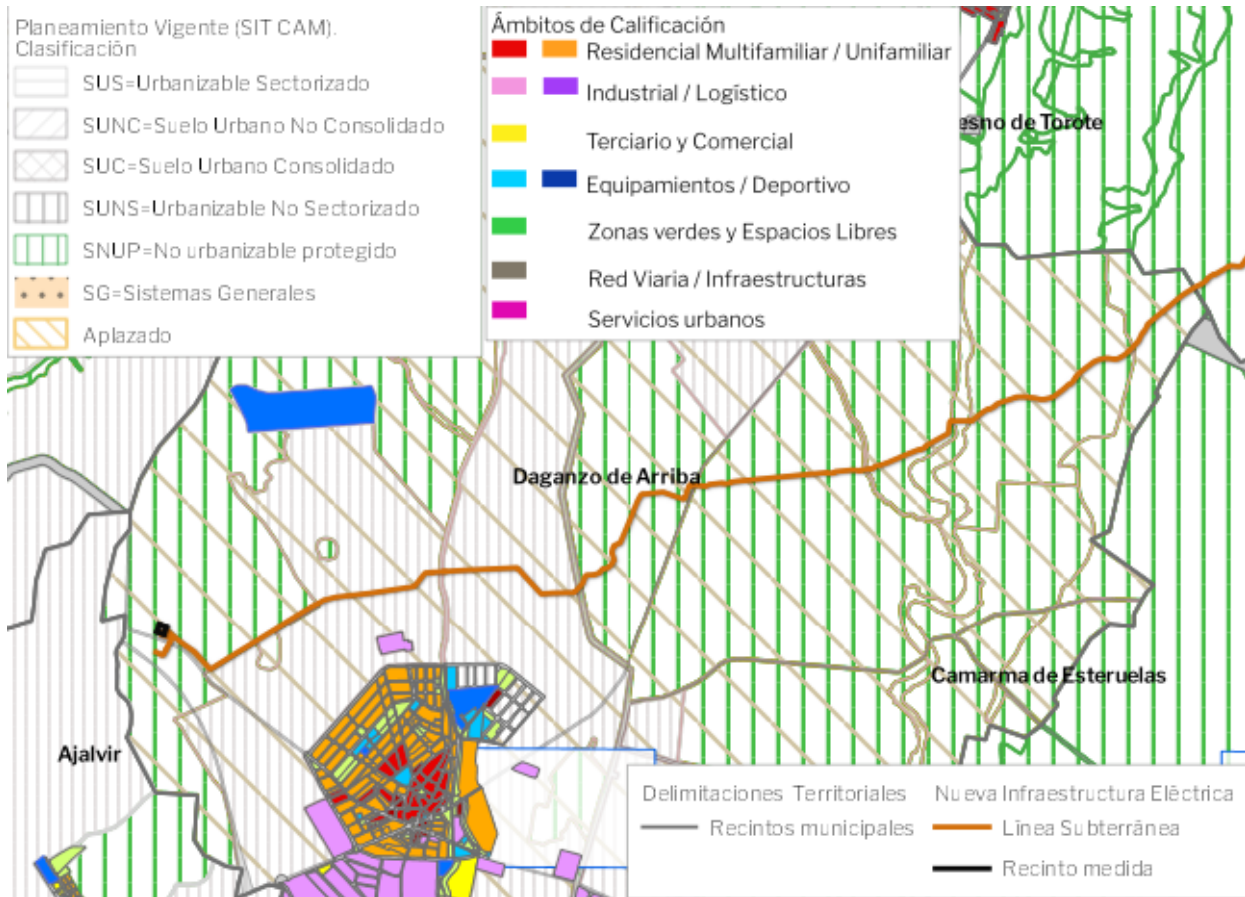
Planeamiento Vigente (SIT CAM). Clasificación

SUS=Urbanizable Sectorizado

SUNC=Suelo Urbano No Consolidado

SUC=Suelo Urbano Consolidado

SUNS=Urbanizable No Sectorizado

SNUP=No urbanizable protegido

SG=Sistemas Generales

Aplazado

Ámbitos de Calificación

Residencial Multifamiliar / Unifamiliar

Industrial / Logístico

Terciario y Comercial

Equipamientos / Deportivo

Zonas verdes y Espacios Libres

Red Viaria / Infraestructuras

Servicios urbanos

esno de Torote

Daganzo de Arriba

Camarma de Esteruelas

Ajalvir

Delimitaciones Territoriales

Recintos municipales

Nueva Infraestructura Eléctrica

Línea Subterránea

Recinto medida